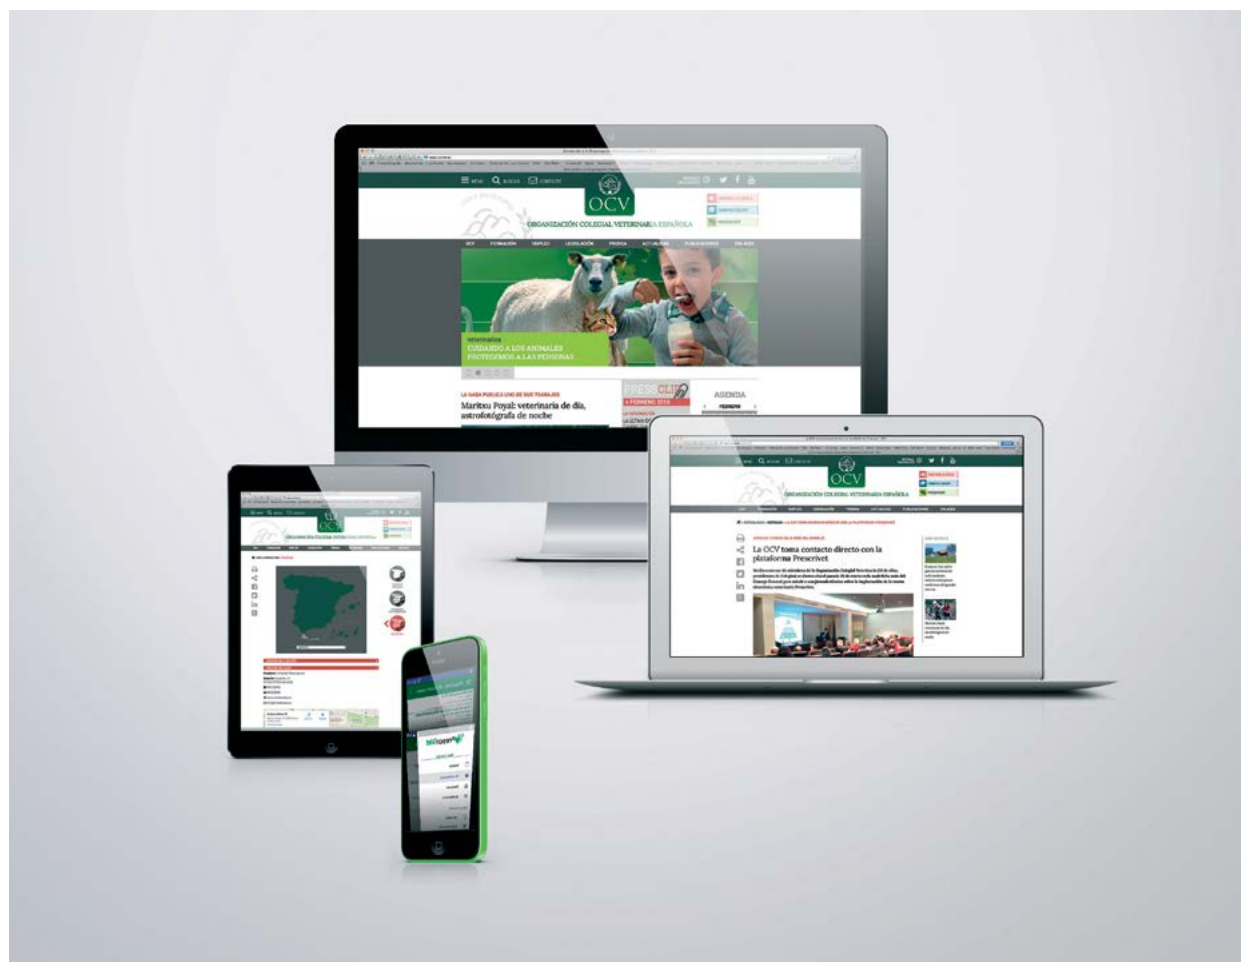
MENÚ BUSCAR CONTACTO

OCV

ORGANIZACIÓN COLEGIAL VETERINARIA ESPAÑOLA

OCV FORMACIÓN EMPLEO LEGISLACIÓN PRENSA ACTUALIDAD PUBLICACIONES ENLACES

VETERINARIA
CUIDANDO A LOS ANIMALES PROTEGEMOS A LAS PERSONAS

LA CARA PÚBLICA UNO DE SUS TRABAJOS
Maritxu Poyal: veterinaria de día, astrofotógrafa de noche

PRESSCLIP
4 FEBRERO 2016

AGENDA
FEBRERO

OCV

ORGANIZACIÓN COLEGIAL VETERINARIA ESPAÑOLA

La OCV toma contacto directo con la plataforma Prescrivet

OCV

ORGANIZACIÓN COLEGIAL VETERINARIA ESPAÑOLA